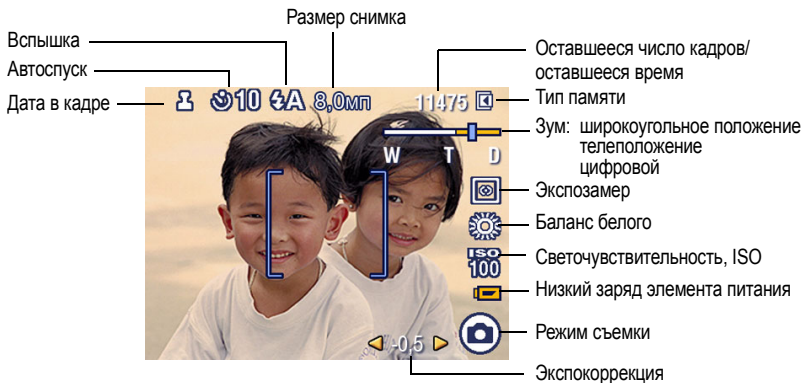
Размер снимка

Вспышка

Автоспуск

Дата в кадре

10 A 8,0мп

11475

Оставшееся число кадров/ оставшееся время

Тип памяти

W T D

Зум: широкоугольное положение телеположение цифровой

Экспозамер

Баланс белого

ISO 100

Светочувствительность, ISO

Низкий заряд элемента питания

Режим съемки

-0,5

Экспокоррекция